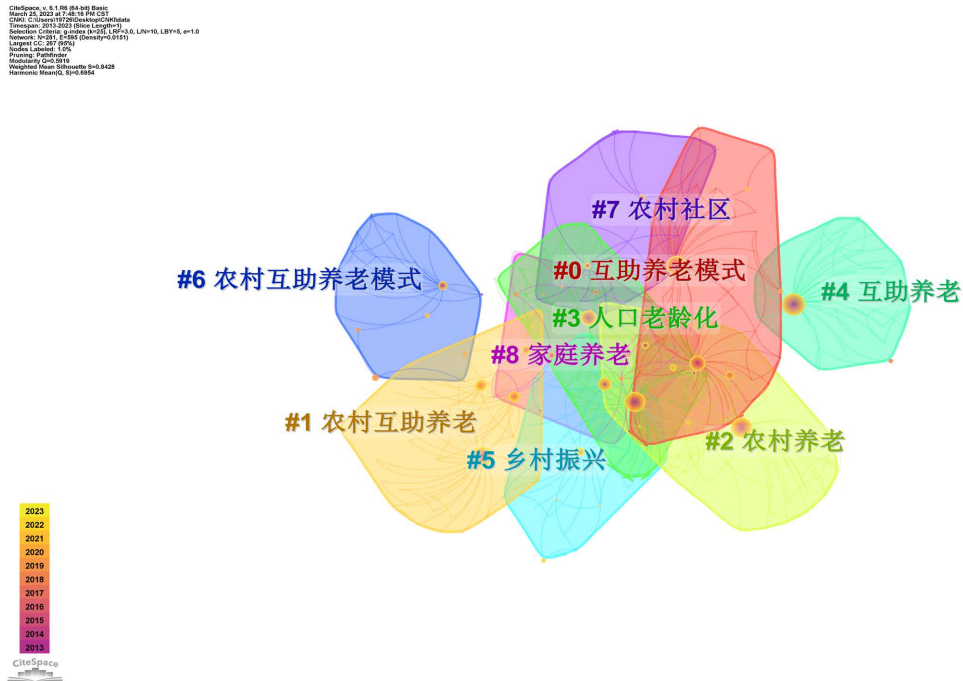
CiteSpace, v. 6.1.R6 (64-bit) Basic
March 25, 2023 at 7:48:16 PM CST
CNKI: C:\Users\19726\Desktop\CNKI\data
Timespan: 2013-2023 (Slice Length=1)
Selection Criteria: g-index (k=25), LRF=3.0, L/N=10, LBY=5, e=1.0
Network: N=281, E=595 (Density=0.0151)
Largest CC: 267 (95%)
Nodes Labeled: 1.0%
Pruning: Pathfinder
Modularity Q=0.5919
Weighted Mean Silhouette S=0.8428
Harmonic Mean(Q, S)=0.6954

#7 农村社区
#0 互助养老模式
#6 农村互助养老模式
#4 互助养老
#3 人口老龄化
#8 家庭养老
#1 农村互助养老
#2 农村养老
#5 乡村振兴

2023
2022
2021
2020
2019
2018
2017
2016
2015
2014
2013

CiteSpace